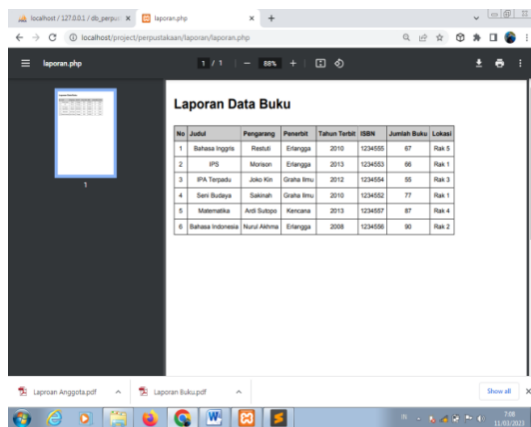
localhost / 127.0.0.1 / db_perpus ×
laporan.php ×
+
localhost/project/perpustakaan/laporan/laporan.php
laporan.php
1 / 1
—
66%
+
1

Laporan Data Buku

| No | Judul | Pengarang | Penerbit | Tahun Terbit | ISBN | Jumlah Buku | Lokasi |
|---|---|---|---|---|---|---|---|
| 1 | Bahasa Inggris | Restuti | Erlangga | 2010 | 1234555 | 67 | Rak 5 |
| 2 | IPS | Morison | Erlangga | 2013 | 1234553 | 66 | Rak 1 |
| 3 | IPA Terpadu | Joko Kin | Graha Ilmu | 2012 | 1234554 | 55 | Rak 3 |
| 4 | Seni Budaya | Sakinah | Graha Ilmu | 2010 | 1234552 | 77 | Rak 1 |
| 5 | Matematika | Ardi Sutopo | Kencana | 2013 | 1234557 | 87 | Rak 4 |
| 6 | Bahasa Indonesia | Nurul Akhma | Erlangga | 2008 | 1234556 | 90 | Rak 2 |

Laproan Anggota.pdf
Laporan Buku.pdf
Show all
7:08
11/03/2021